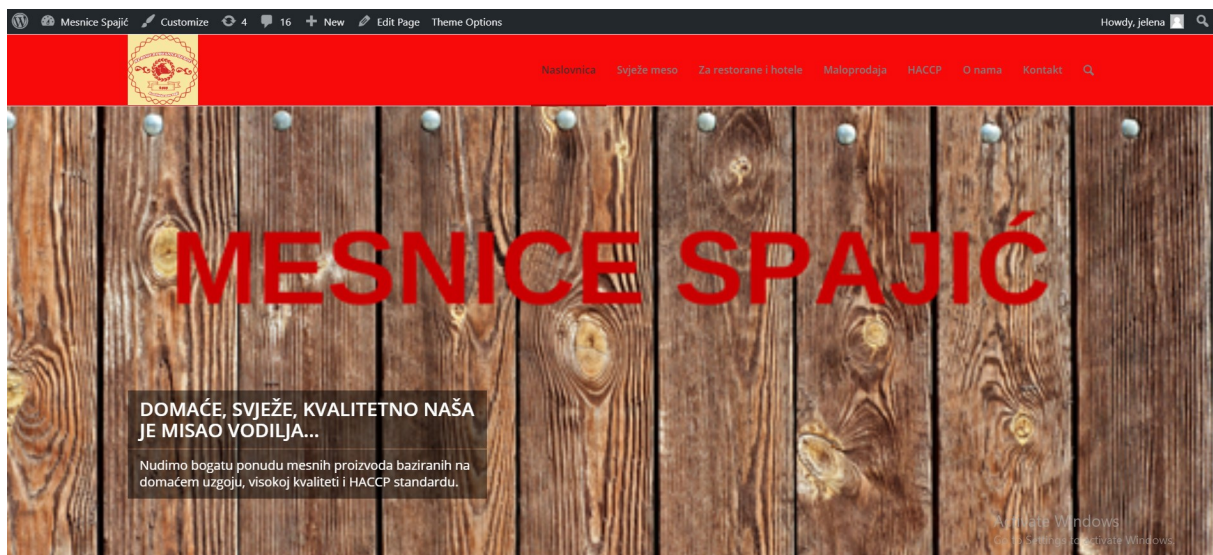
Mesnice Spajić Customize 4 16 New Edit Page Theme Options Howdy, jelena

Naslovnica Svježe meso Za restorane i hotele Maloprodaja HACCP O nama Kontakt

MESNICE SPAJIĆ

DOMAĆE, SVJEŽE, KVALITETNO NAŠA JE MISAO VODILJA...

Nudimo bogatu ponudu mesnih proizvoda baziranih na domaćem uzgoju, visokoj kvaliteti i HACCP standardu.

Activate Windows
Go to Settings to activate Windows.